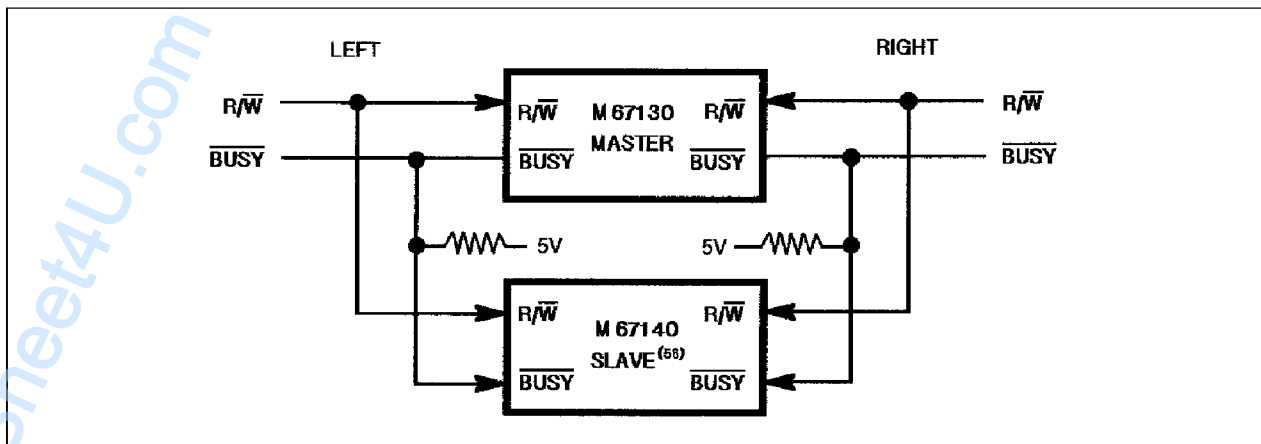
heet4U.com

LEFT

RIGHT

R/$\overline{W}$

$\overline{BUSY}$

R/$\overline{W}$

M 67130

MASTER

R/$\overline{W}$

$\overline{BUSY}$

$\overline{BUSY}$

R/$\overline{W}$

$\overline{BUSY}$

5V

5V

R/$\overline{W}$

M 67140

SLAVE$^{(56)}$

R/$\overline{W}$

$\overline{BUSY}$

$\overline{BUSY}$